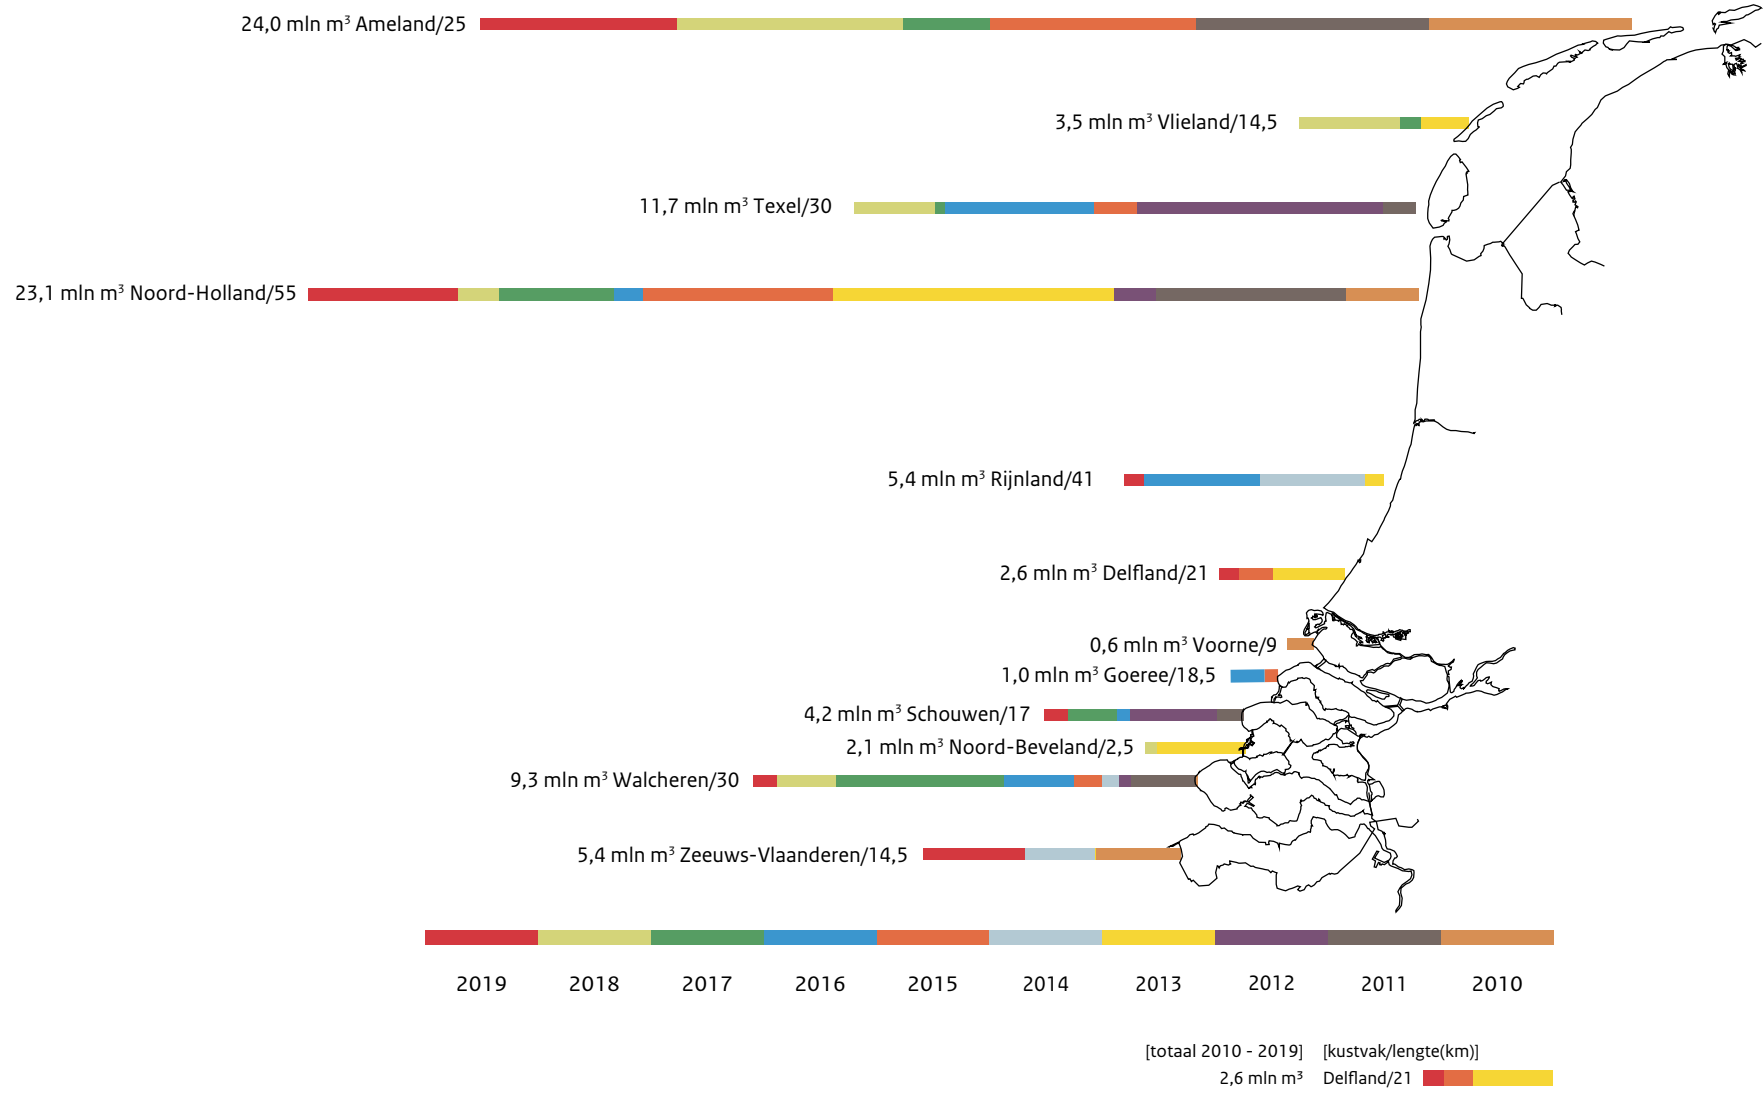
24,0 mln m³ Ameland/25

3,5 mln m³ Vlieland/14,5

11,7 mln m³ Texel/30

23,1 mln m³ Noord-Holland/55

5,4 mln m³ Rijnland/41

2,6 mln m³ Delfland/21

0,6 mln m³ Voorne/9

1,0 mln m³ Goeree/18,5

4,2 mln m³ Schouwen/17

2,1 mln m³ Noord-Beveland/2,5

9,3 mln m³ Walcheren/30

5,4 mln m³ Zeeuws-Vlaanderen/14,5

2019 2018 2017 2016 2015 2014 2013 2012 2011 2010

[totaal 2010 - 2019] [kustvak/lengte(km)]

2,6 mln m³ Delfland/21